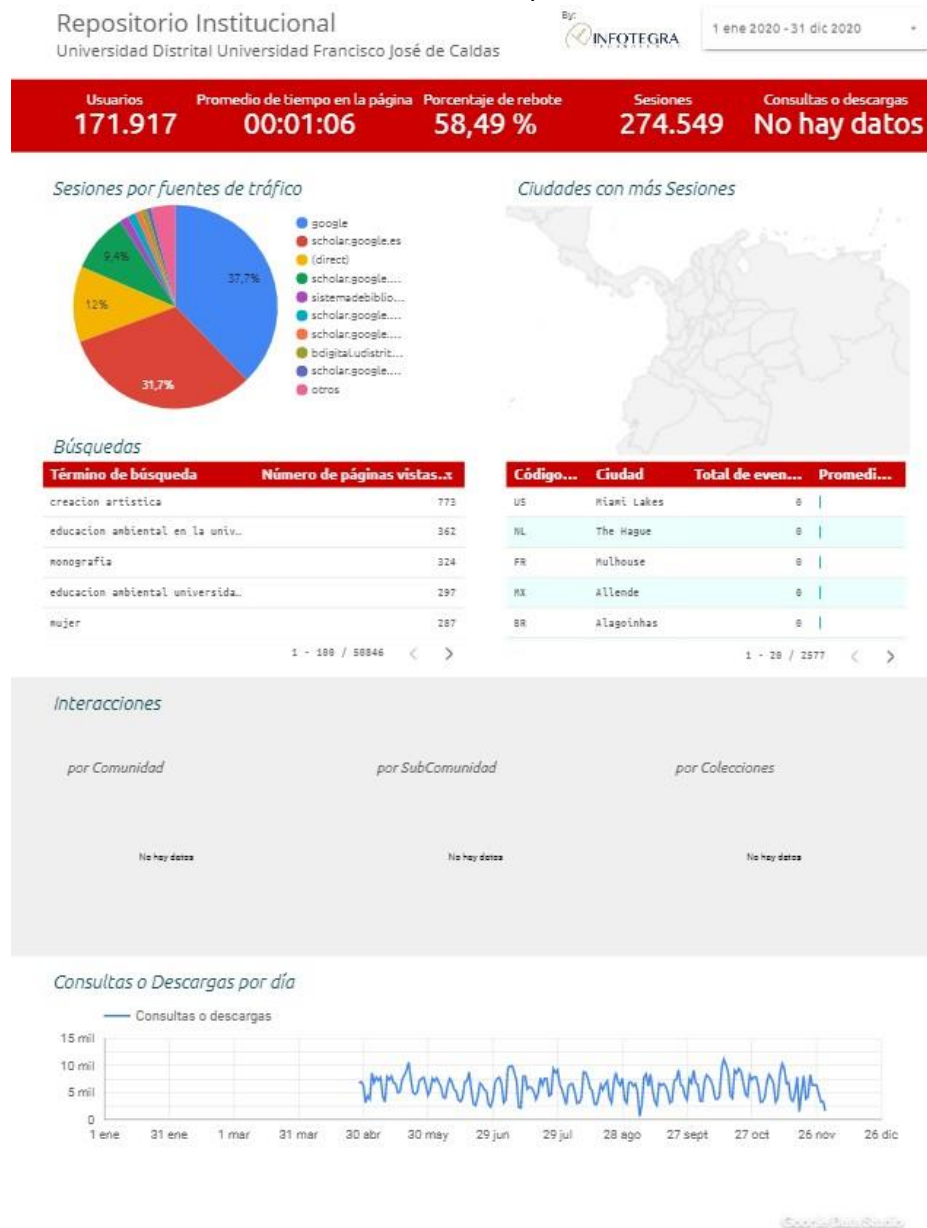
Repositorio Institucional
Universidad Distrital Universidad Francisco José de Caldas

By:
INFOTEGRA

1 ene 2020 - 31 dic 2020

Usuarios
171.917

Promedio de tiempo en la página
00:01:06

Porcentaje de rebote
58,49 %

Sesiones
274.549

Consultas o descargas
No hay datos

Sesiones por fuentes de tráfico

9,4%
37,7%
12%
31,7%

google
scholar.google.es
(direct)
scholar.google....
sistemadebiblio...
scholar.google....
scholar.google....
bdigital.udistrit...
scholar.google....
otros

Ciudades con más Sesiones

Búsquedas

| Término de búsqueda | Número de páginas vistas... |
|---|---|
| creacion artistica | 773 |
| educacion ambiental en la univ... | 362 |
| monografia | 324 |
| educacion ambiental universida... | 297 |
| mujer | 287 |

1 - 100 / 50846

| Código... | Ciudad | Total de even... | Promedi... |
|---|---|---|---|
| US | Miami Lakes | 0 | |
| NL | The Hague | 0 | |
| FR | Mulhouse | 0 | |
| MX | Allende | 0 | |
| BR | Alagoinhas | 0 | |

1 - 20 / 2577

Interacciones

por Comunidad

No hay datos

por SubComunidad

No hay datos

por Colecciones

No hay datos

Consultas o Descargas por día

Consultas o descargas

15 mil
10 mil
5 mil
0

1 ene 31 ene 1 mar 31 mar 30 abr 30 may 29 jun 29 jul 28 ago 27 sept 27 oct 26 nov 26 dic

Google Data Studio